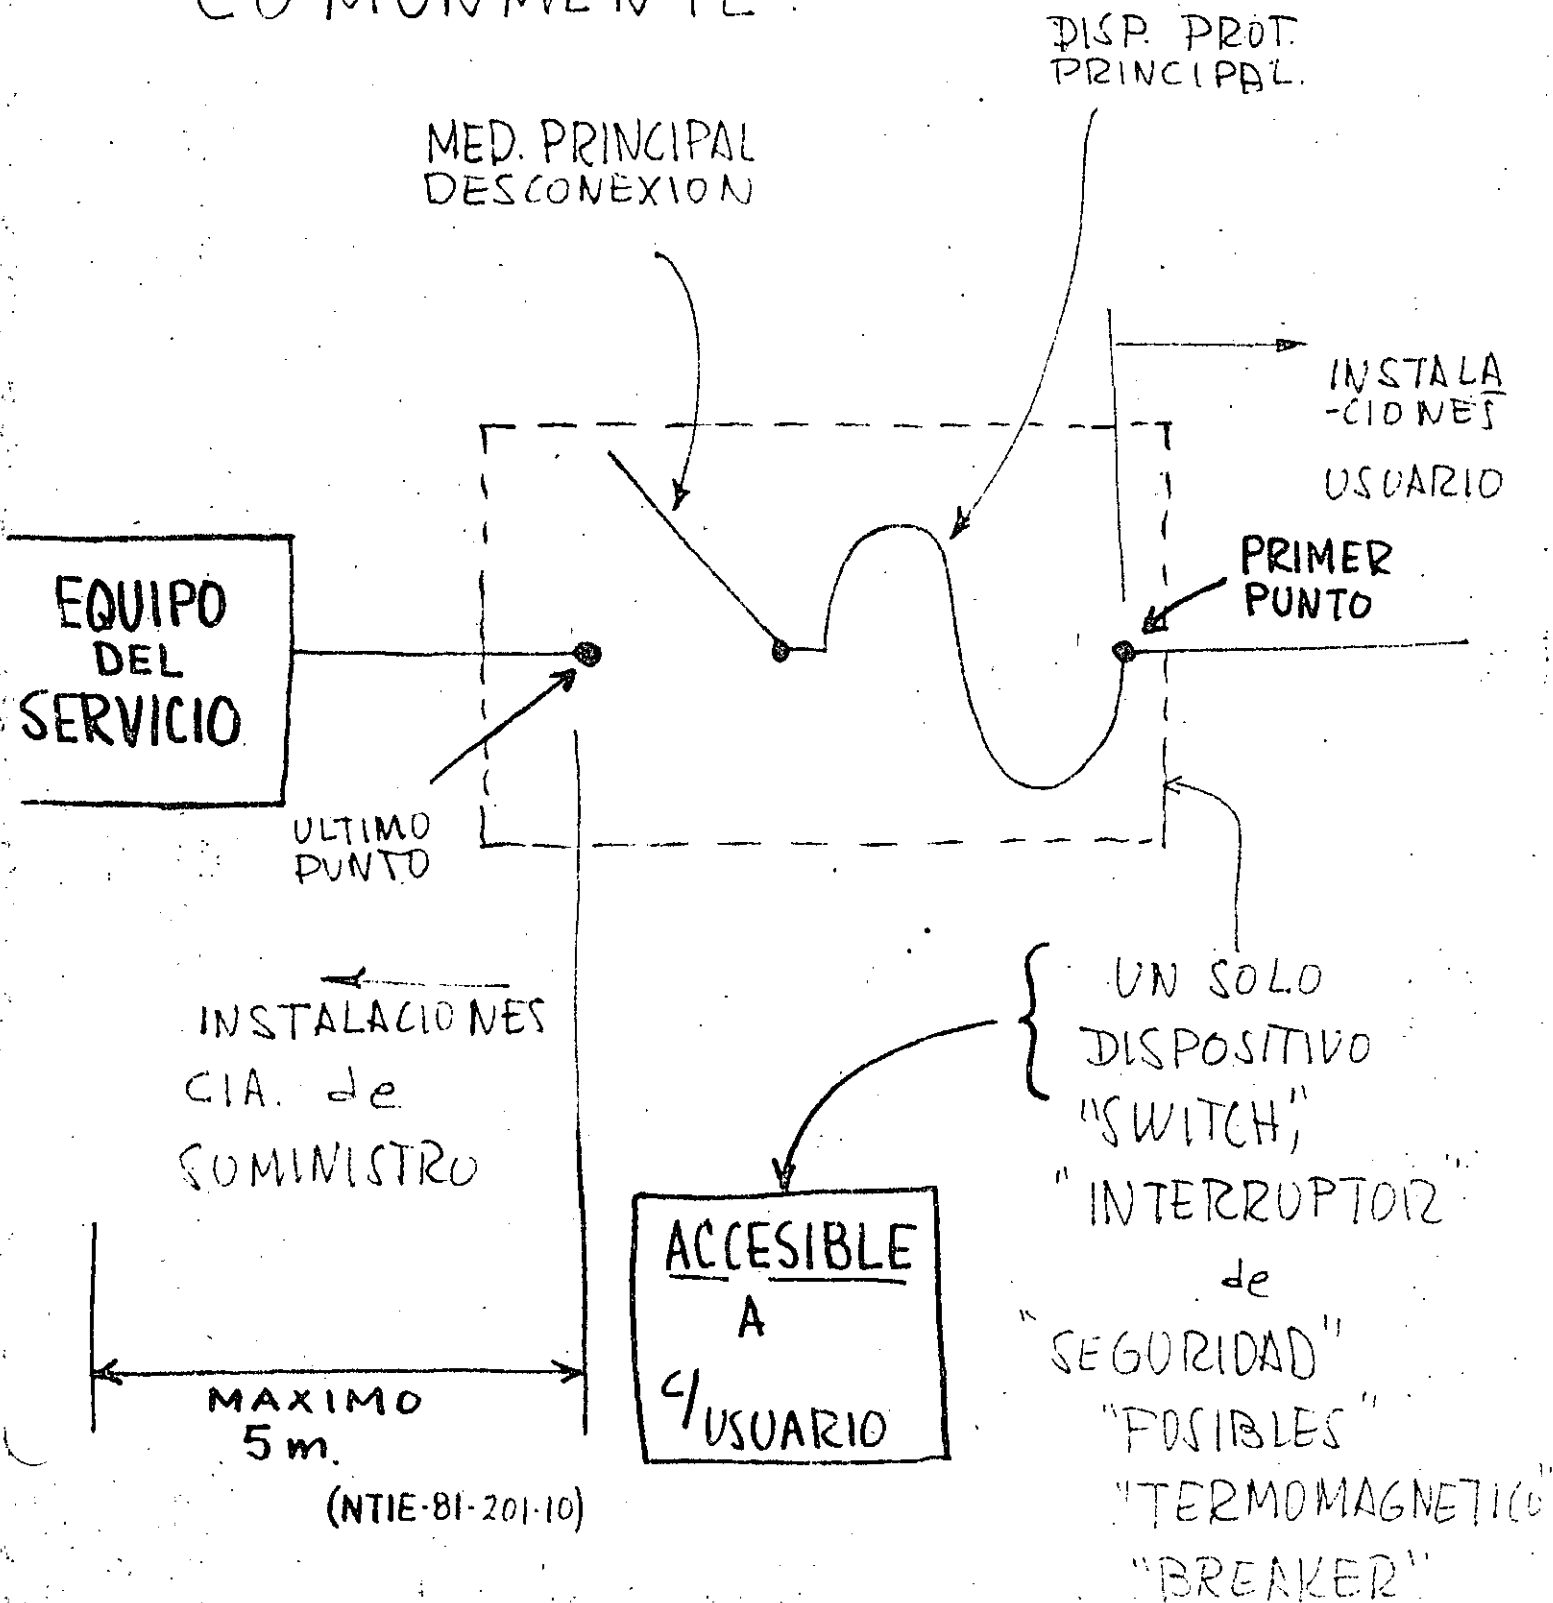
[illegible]

DISP. PROT. PRINCIPAL.

MED. PRINCIPAL DESCONEXION

INSTALA -CIONES USUARIO

PRIMER PUNTO

EQUIPO DEL SERVICIO

ULTIMO PUNTO

INSTALACIONES CIA. de SUMINISTRO

UN SOLO DISPOSITIVO "SWITCH," "INTERRUPTOR" de "SEGURIDAD" "FUSIBLES" "TERMOMAGNETICO" "BREAKER"

ACCESIBLE A c/USUARIO

MAXIMO 5 m.

(NTIE-81-201-10)